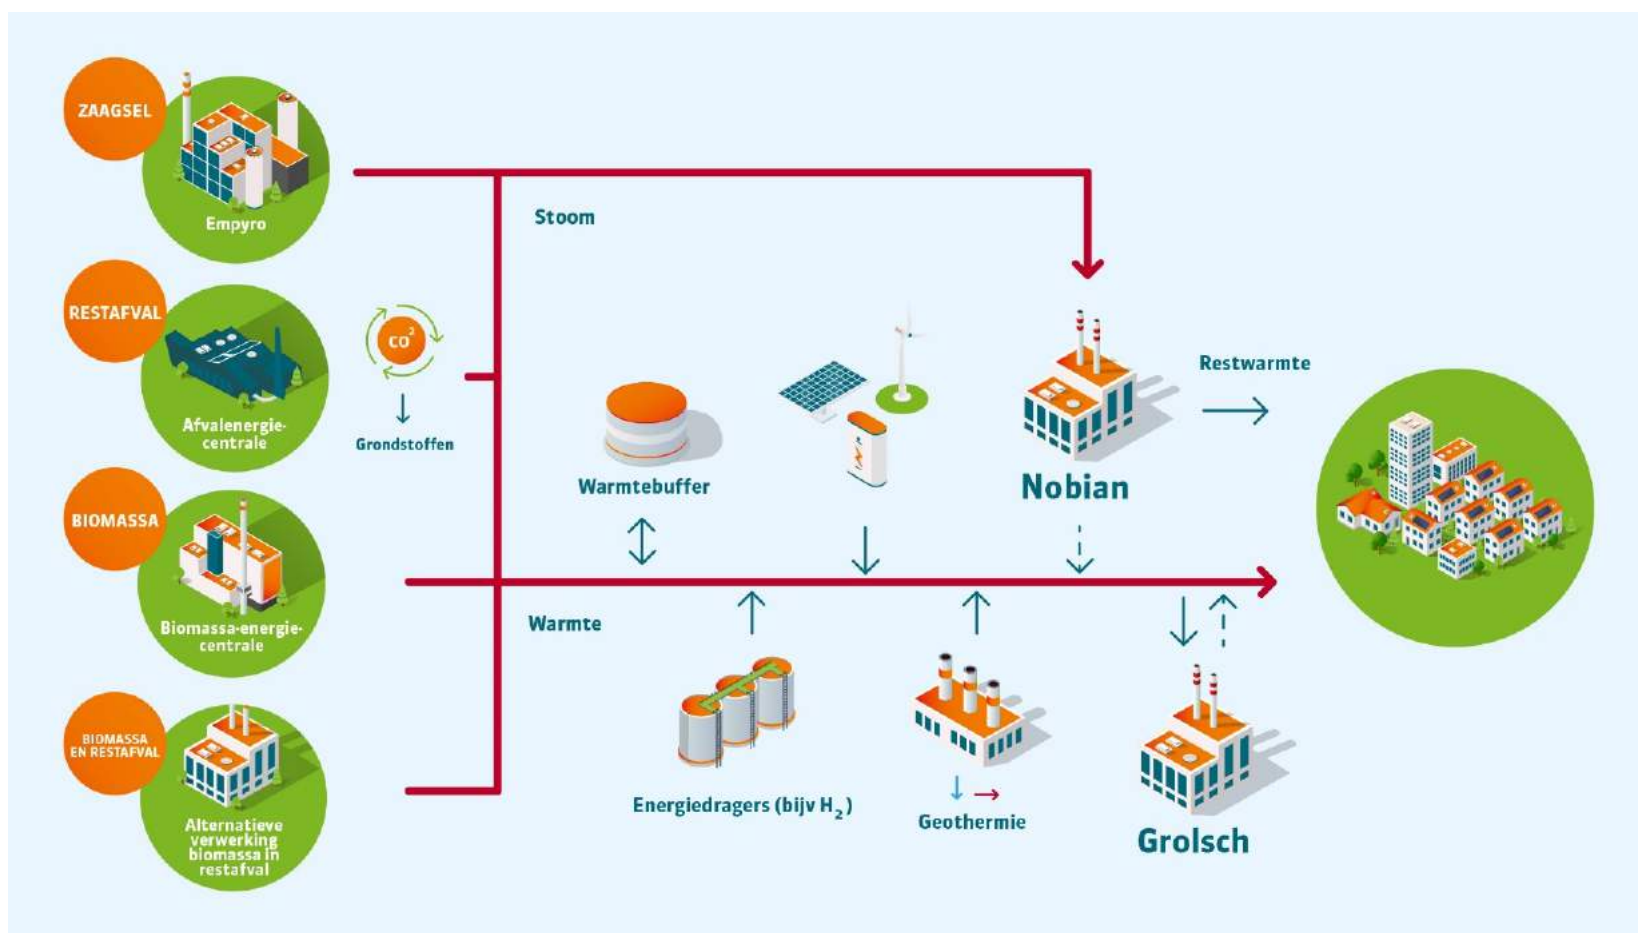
ZAAGSEL

Empyro

RESTAFVAL

Afvalenergiecentrale

BIOMASSA

Biomassa-energiecentrale

BIOMASSA EN RESTAFVAL

Alternatieve verwerking biomassa in restafval

$CO^2$

Grondstoffen

Stoom

Warmtebuffer

Nobian

Restwarmte

Warmte

Energiedragers (bijv $H_2$)

Geothermie

Grolsch